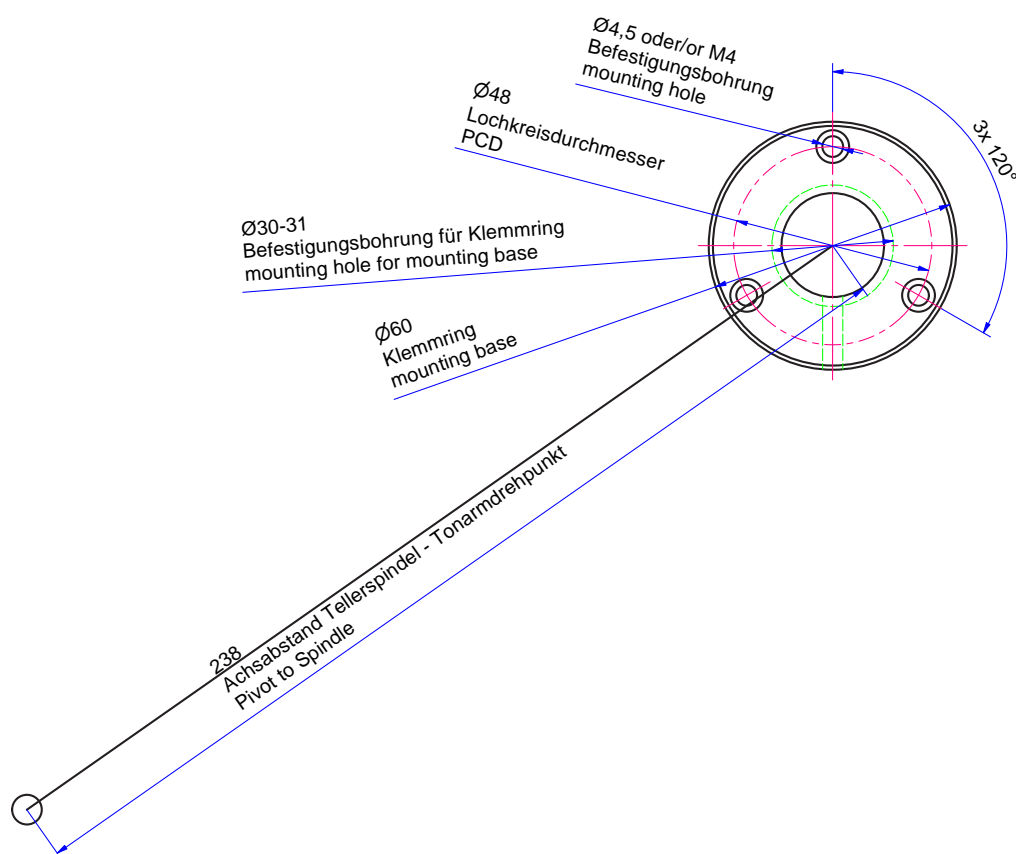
Ø4,5 oder/or M4
Befestigungsbohrung
mounting hole

3x 120°

Ø48
Lochkreisdurchmesser
PCD

Ø30-31
Befestigungsbohrung für Klemmring
mounting hole for mounting base

Ø60
Klemmring
mounting base

238
Achsabstand Tellerspindel - Tonarmdrehpunkt
Pivot to Spindle